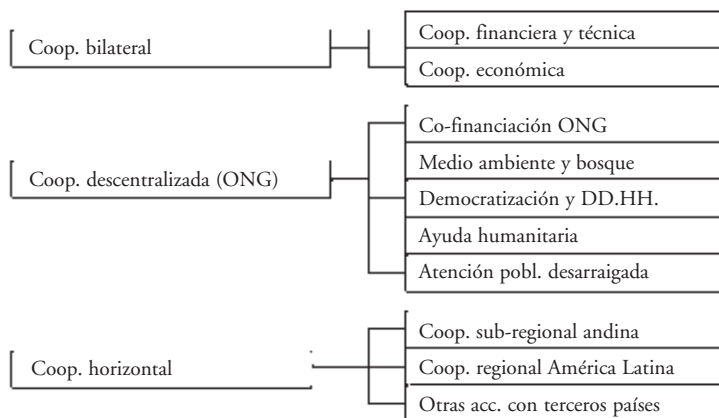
Coop. bilateral

Coop. financiera y técnica

Coop. económica

Coop. descentralizada (ONG)

Co-financiación ONG

Medio ambiente y bosque

Democratización y DD.HH.

Ayuda humanitaria

Atención pobl. desarraigada

Coop. horizontal

Coop. sub-regional andina

Coop. regional América Latina

Otras acc. con terceros países